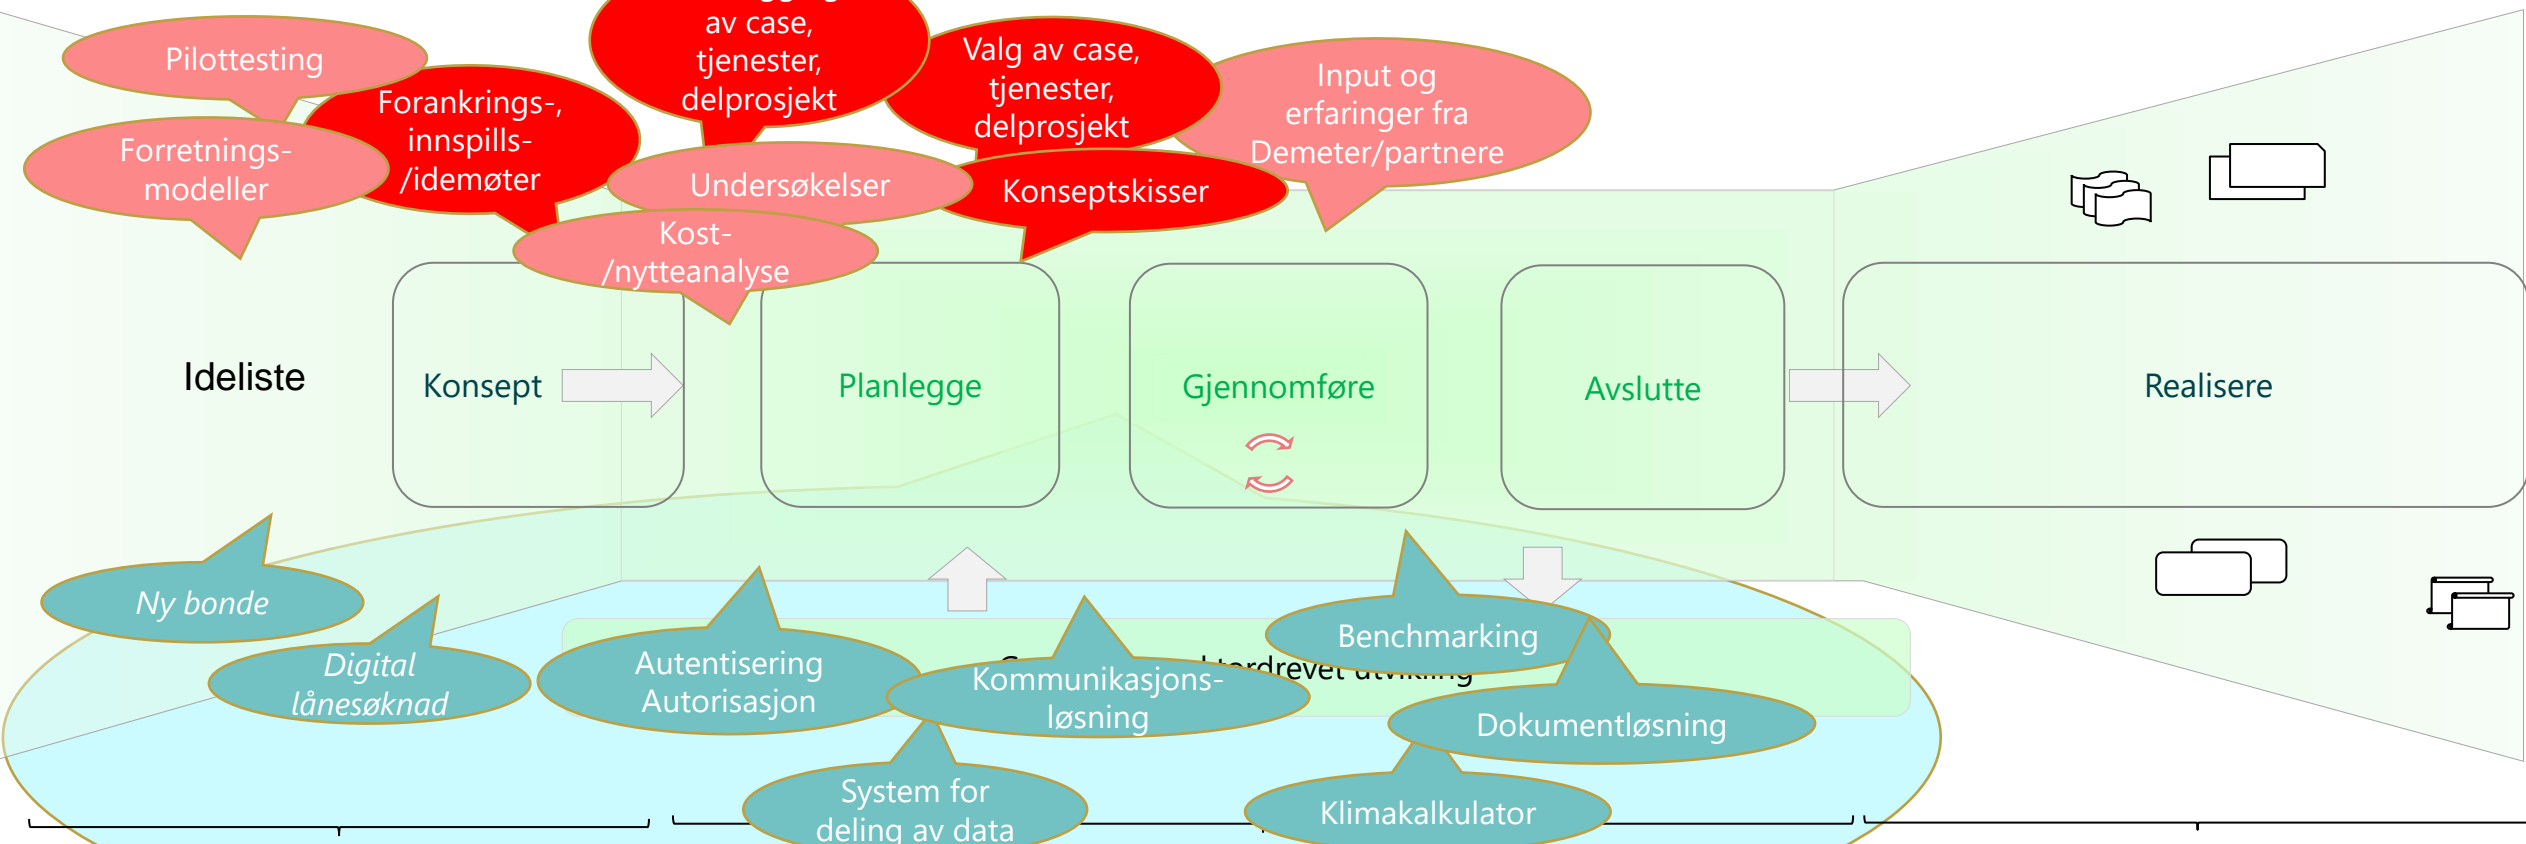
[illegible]
av case,
tjenester,
delprosjekt

Pilottesting

Forankrings-, innspills-/idemøter

Valg av case, tjenester, delprosjekt

Input og erfaringer fra Demeter/partnere

Forretnings-modeller

Undersøkelser

Konseptskisser

Kost-/nytteanalyse

Ideliste

Konsept

Planlegge

Gjennomføre

Avslutte

Realisere

Ny bonde

Digital lånesøknad

Autentisering Autorisasjon

Kommunikasjons-løsning

Benchmarking

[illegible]drevet utvikling

Dokumentløsning

System for deling av data

Klimakalkulator